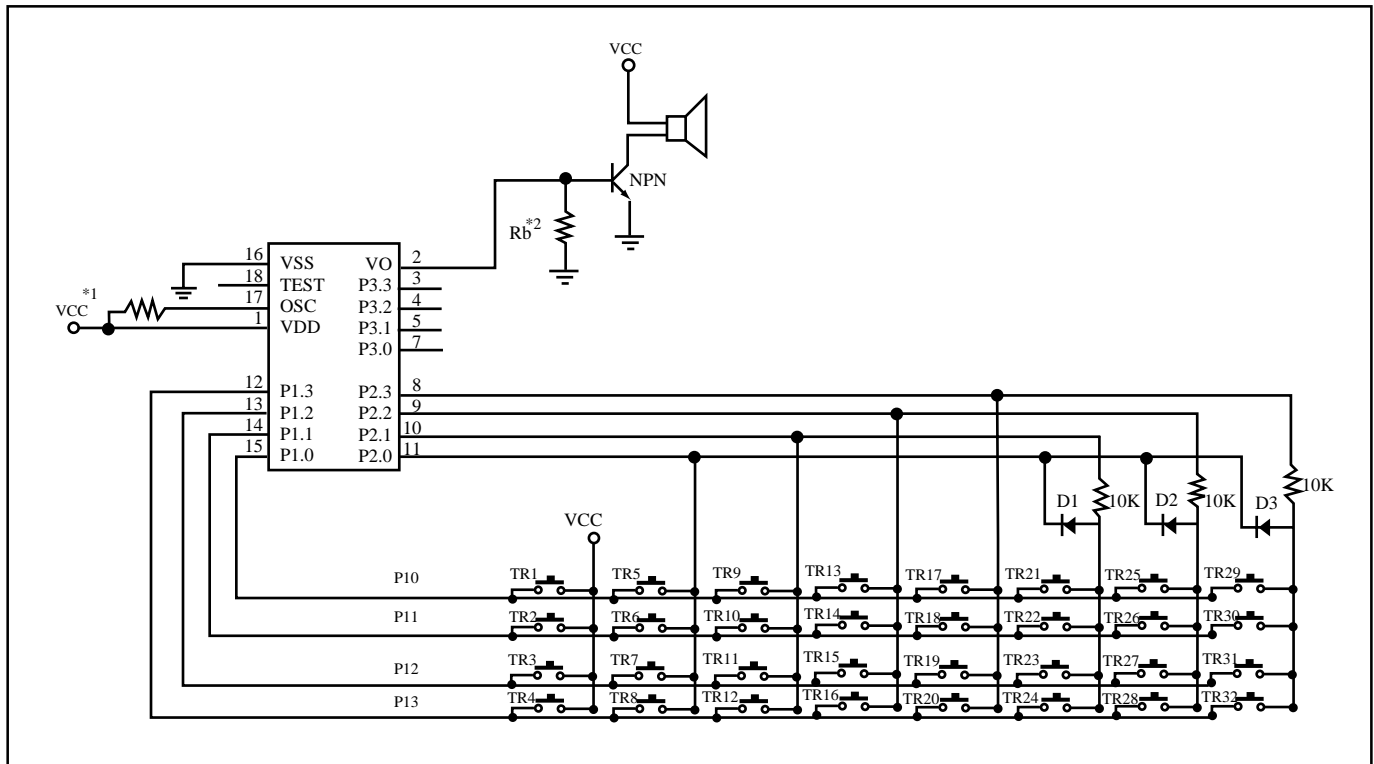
VCC

NPN

Rb$^{*2}$

VCC$^{*1}$

16 VSS
18 TEST
17 OSC
1 VDD

VO 2
P3.3 3
P3.2 4
P3.1 5
P3.0 7

12 P1.3
13 P1.2
14 P1.1
15 P1.0

P2.3 8
P2.2 9
P2.1 10
P2.0 11

D1 10K
D2 10K
D3 10K

VCC

P10
P11
P12
P13

TR1 TR5 TR9 TR13 TR17 TR21 TR25 TR29
TR2 TR6 TR10 TR14 TR18 TR22 TR26 TR30
TR3 TR7 TR11 TR15 TR19 TR23 TR27 TR31
TR4 TR8 TR12 TR16 TR20 TR24 TR28 TR32